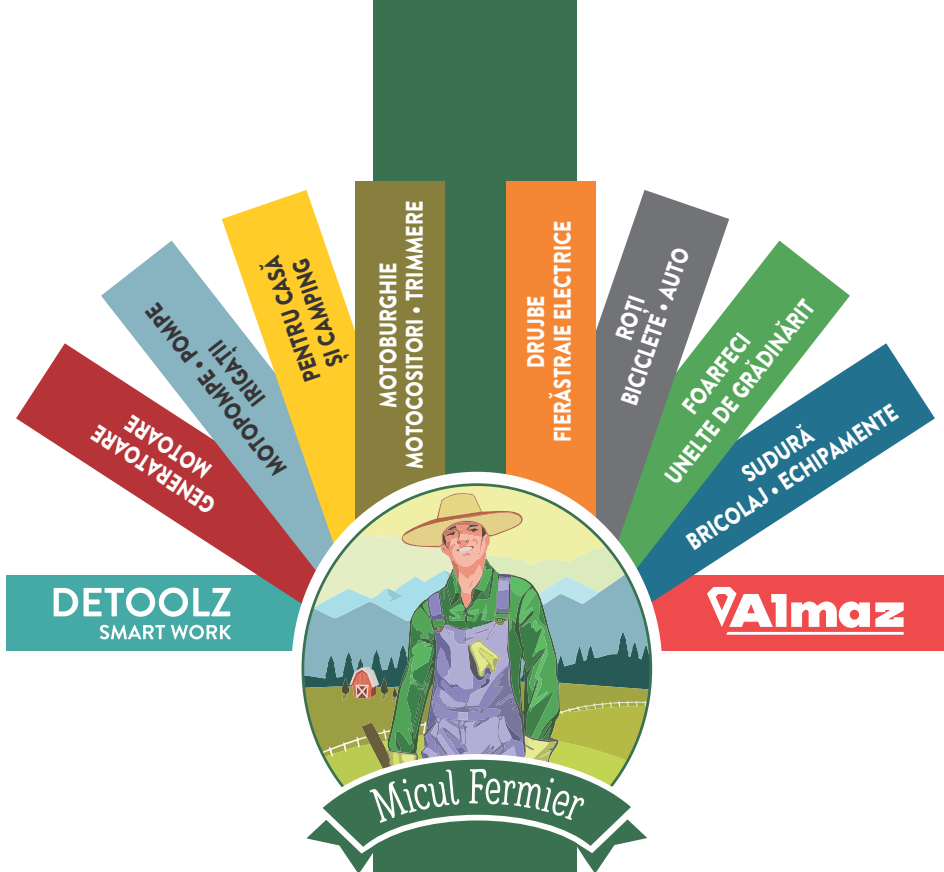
DETOOLZ
SMART WORK

GENERATOARE
MOTOARE

MOTOPOMPE • POMPE
IRIGAȚII

PENTRU CASĂ
ȘI CAMPING

MOTOBURGHIE
MOTOCOSITORI • TRIMMERE

DRUJBE
FIERĂSTRAIE ELECTRICE

ROȚI
BICICLETE • AUTO

FOARFECI
UNELTE DE GRĂDINĂRIT

SUDURĂ
BRICOLAJ • ECHIPAMENTE

Almaz

Micul Fermier